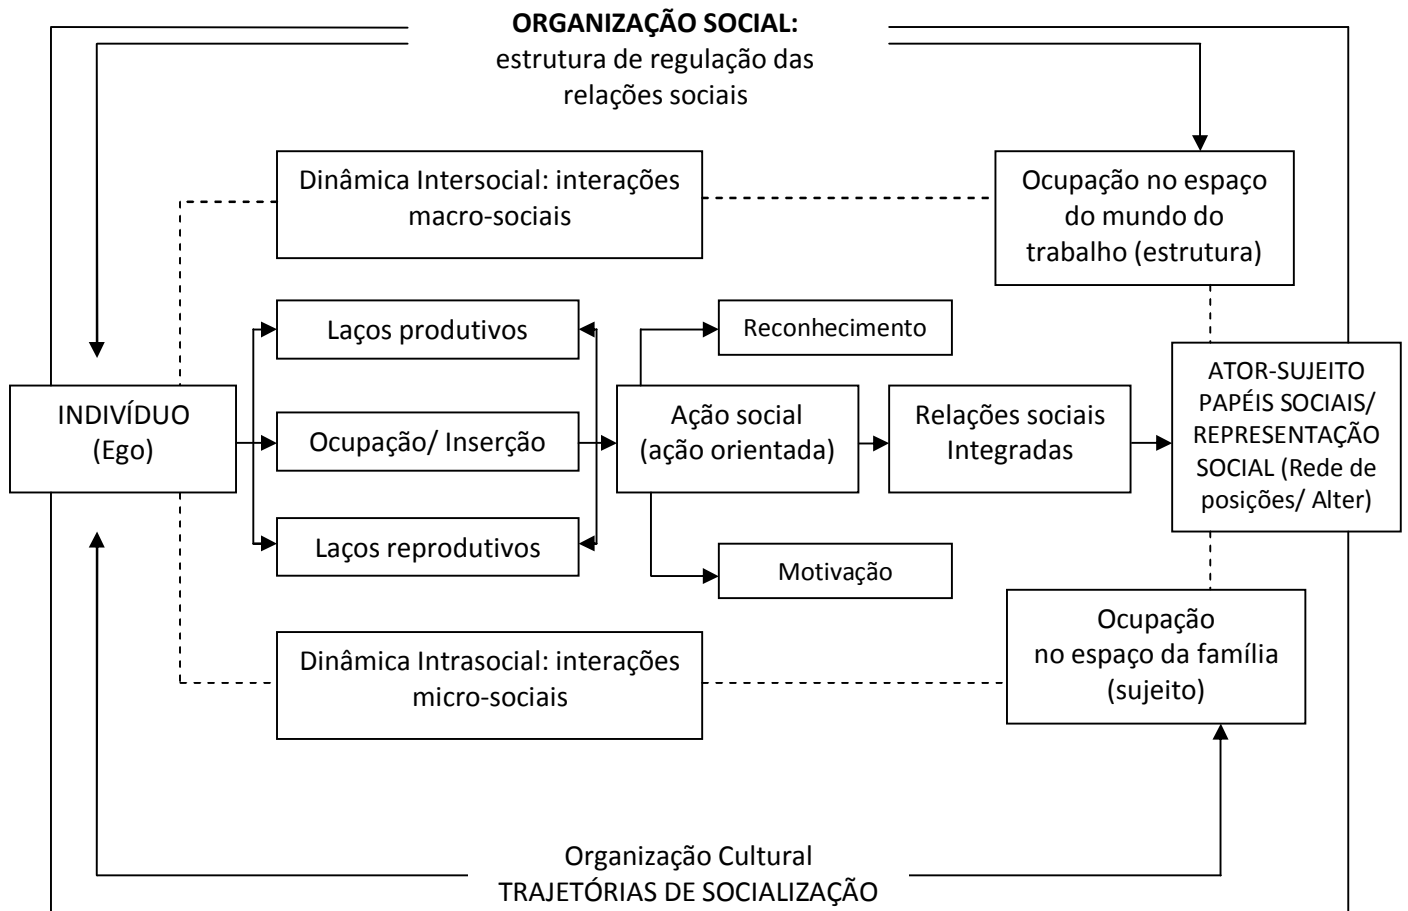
**ORGANIZAÇÃO SOCIAL:**
estrutura de regulação das relações sociais

Dinâmica Intersocial: interações macro-sociais

Ocupação no espaço do mundo do trabalho (estrutura)

Laços produtivos

Reconhecimento

INDIVÍDUO
(Ego)

Ocupação/ Inserção

Ação social
(ação orientada)

Relações sociais
Integradas

ATOR-SUJEITO
PAPÉIS SOCIAIS/
REPRESENTAÇÃO
SOCIAL (Rede de posições/ Alter)

Laços reprodutivos

Motivação

Ocupação
no espaço da família
(sujeito)

Dinâmica Intrasocial: interações micro-sociais

Organização Cultural
TRAJETÓRIAS DE SOCIALIZAÇÃO